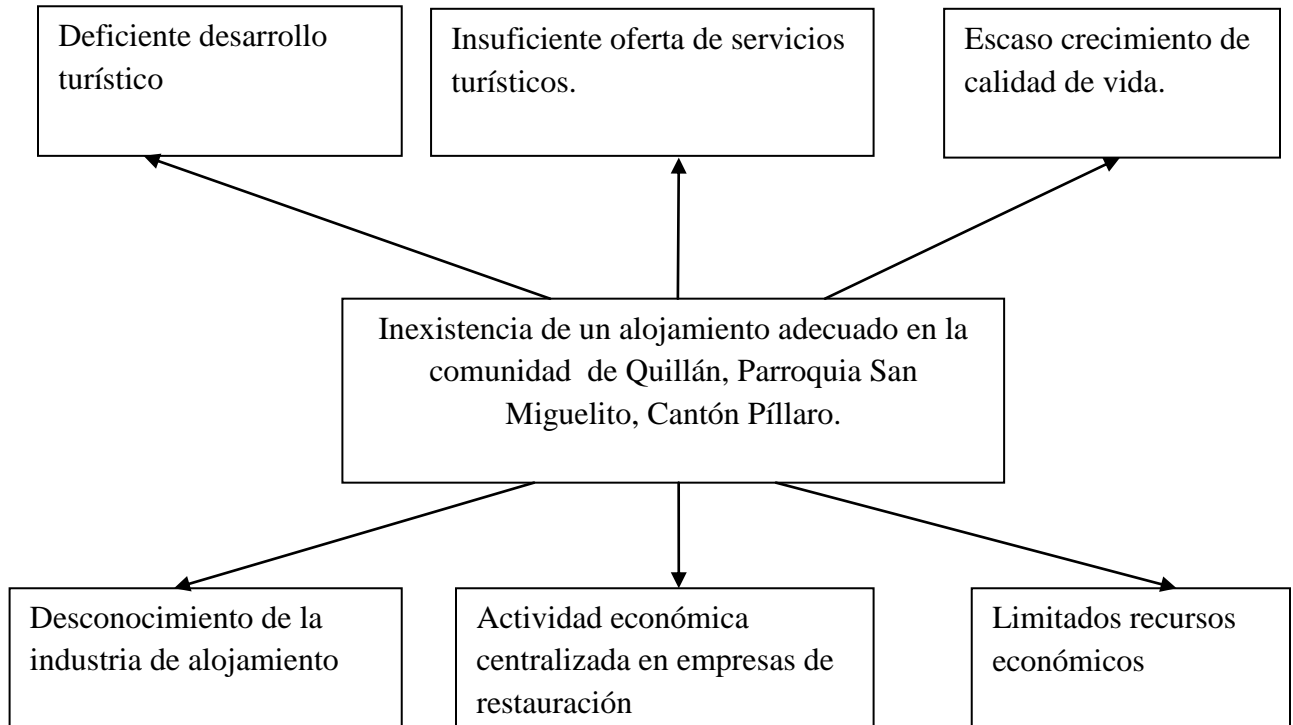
Deficiente desarrollo turístico

Insuficiente oferta de servicios turísticos.

Escaso crecimiento de calidad de vida.

Inexistencia de un alojamiento adecuado en la comunidad de Quillán, Parroquia San Miguelito, Cantón Píllaro.

Desconocimiento de la industria de alojamiento

Actividad económica centralizada en empresas de restauración

Limitados recursos económicos